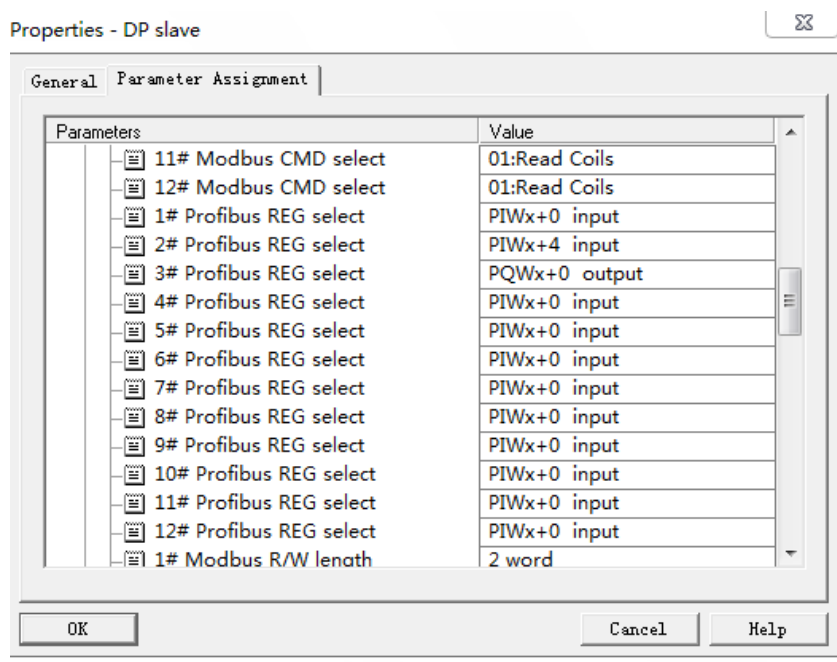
Properties - DP slave

General | Parameter Assignment

| Parameters | Value |
|---|---|
| 11# Modbus CMD select | 01:Read Coils |
| 12# Modbus CMD select | 01:Read Coils |
| 1# Profibus REG select | PIWx+0 input |
| 2# Profibus REG select | PIWx+4 input |
| 3# Profibus REG select | PQWx+0 output |
| 4# Profibus REG select | PIWx+0 input |
| 5# Profibus REG select | PIWx+0 input |
| 6# Profibus REG select | PIWx+0 input |
| 7# Profibus REG select | PIWx+0 input |
| 8# Profibus REG select | PIWx+0 input |
| 9# Profibus REG select | PIWx+0 input |
| 10# Profibus REG select | PIWx+0 input |
| 11# Profibus REG select | PIWx+0 input |
| 12# Profibus REG select | PIWx+0 input |
| 1# Modbus R/W length | 2 word |

OK | Cancel | Help